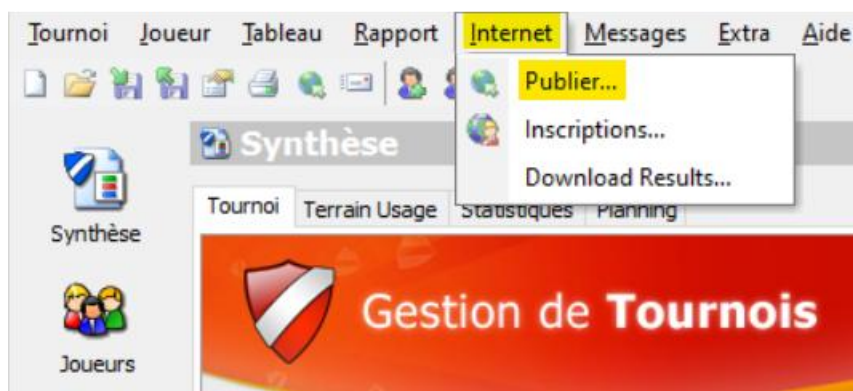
Tournoi Joueur Tableau Rapport Internet Messages Extra Aide

Publier...
Inscriptions...
Download Results...

Synthèse

Synthèse

Tournoi Terrain Usage Statistiques Planning

Joueurs

Gestion de Tournois